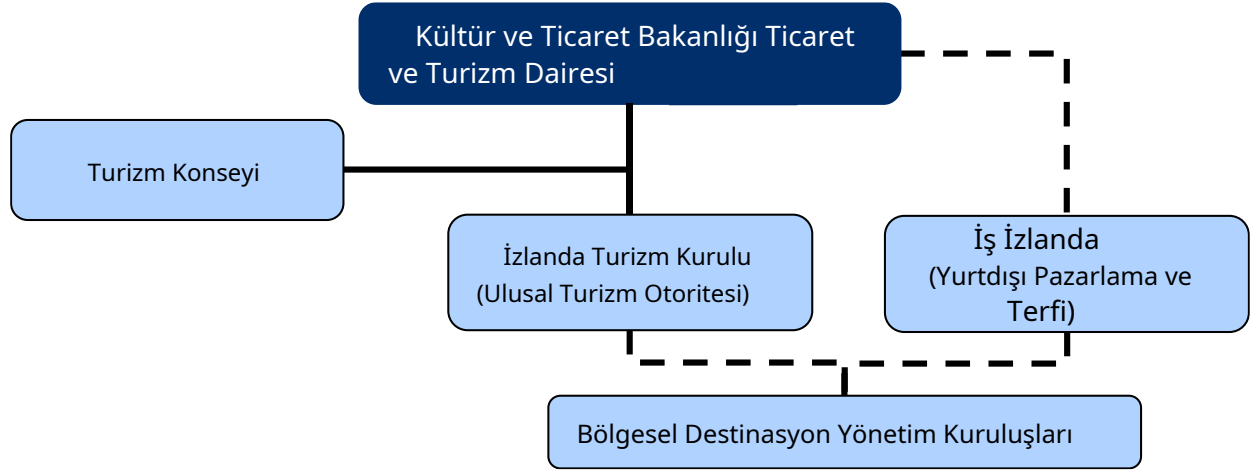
Kültür ve Ticaret Bakanlığı Ticaret ve Turizm Dairesi

Turizm Konseyi

İzlanda Turizm Kurulu
(Ulusal Turizm Otoritesi)

İş İzlanda
(Yurtdışı Pazarlama ve Terfi)

Bölgesel Destinasyon Yönetim Kuruluşları